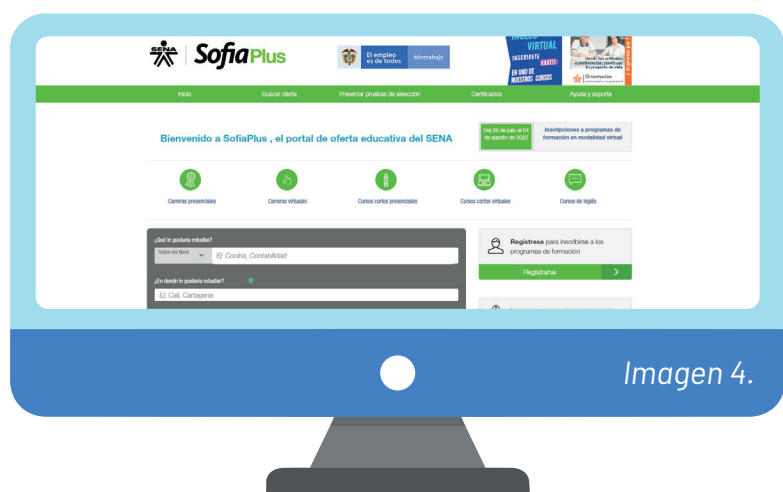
SENA | SofiaPlus

El empleo es de todos | Mintrabajo

INGLÉS VIRTUAL INSCRÍBETE GRATIS EN UNO DE NUESTROS CURSOS

Orientación

Inicio | Buscar oferta | Presentar pruebas de selección | Certificados | Ayuda y soporte

Bienvenido a SofiaPlus , el portal de oferta educativa del SENA

Del 28 de julio al 04 de agosto de 2022

Inscripciones a programas de formación en modalidad virtual

Carreras presenciales | Carreras virtuales | Cursos cortos presenciales | Cursos cortos virtuales | Cursos de inglés

¿Qué te gustaría estudiar?

Todos los tipos

Ej: Cocina, Contabilidad

¿En dónde te gustaría estudiar?

Ej: Cali, Cartagena

Registrese para inscribirse a los programas de formación

Registrarse

Imagen 4.